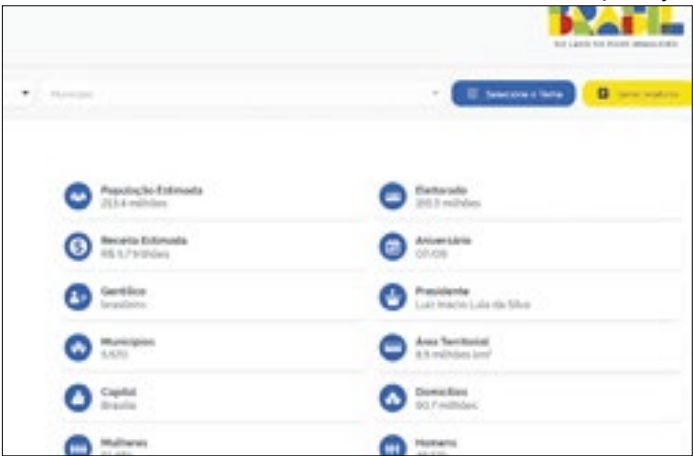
DO LADO DO POVO BRASILEIRO

Município

Selecione o Tema

Gerar relatório

População Estimada
213,4 milhões

Eleitorado
155,5 milhões

Receita Estimada
R$ 5,7 trilhões

Aniversário
07/09

Gentílico
brasileiro

Presidente
Luiz Inácio Lula da Silva

Municípios
5.570

Área Territorial
8,5 milhões km²

Capital
Brasília

Domicílios
90,7 milhões

Mulheres
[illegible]

Homens
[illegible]